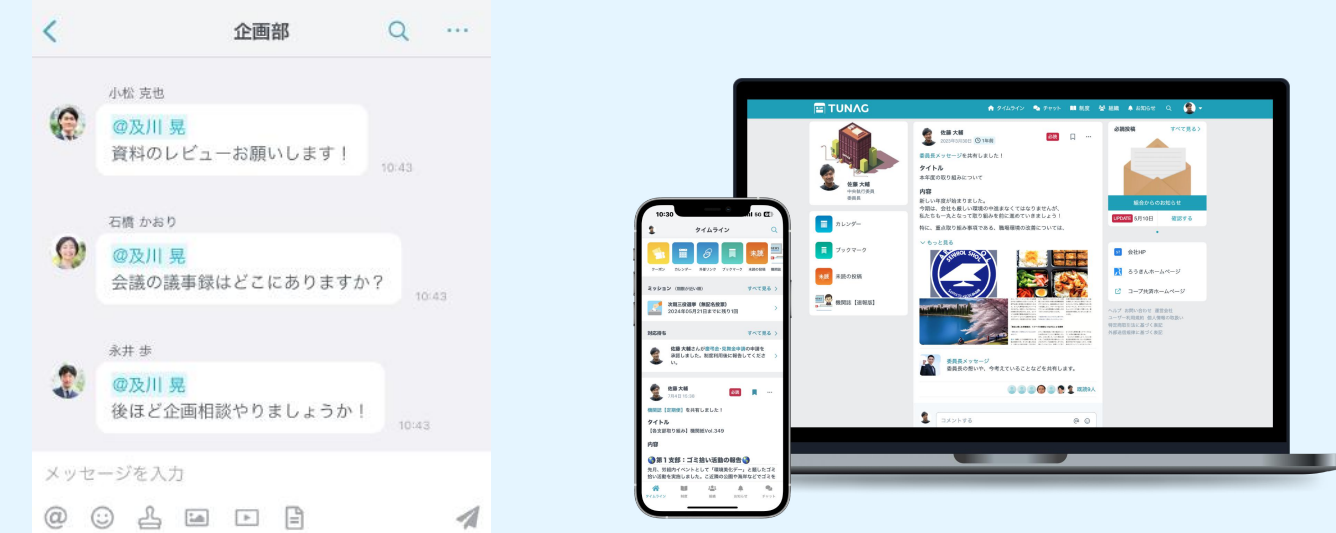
企画部

小松 克也
@及川 晃
資料のレビューお願いします！
10:43

石橋 かおり
@及川 晃
会議の議事録はどこにありますか？
10:43

永井 歩
@及川 晃
後ほど企画相談やりましょうか！
10:43

メッセージを入力

TUNAG
タイムライン チャット 制度 部署 お知らせ

佐藤 大輔
カレンダー
ブックマーク
未読の投稿
最新記事

佐藤 大輔
委員長メッセージを共有しました！
タイトル
本年度の取り組みについて
内容
新しい年度が始まりました。
今期は、会社も厳しい環境の中進まなくてはなりませんが、
私たちも一丸となって取り組みを前に進めていきましょう！
特に、重点取り組み事項である、職場環境の改善については、
もっと見る
委員長メッセージ
委員長の想いや、今考えていることなどを共有します。
コメントする

必読投稿
すべて見る
総会からのお知らせ
UPDATE 5月10日 確認する
会社HP
ろうきんホームページ
コープ共済ホームページ

10:30
タイムライン
クーポン カレンダー 外部リンク ブックマーク 未読の投稿
ミッション
すべて見る
次期三役選挙（最終投票）
2024年05月31日までに残り1日
対応待ち
すべて見る
佐藤 大輔さんが慶弔金・見舞金申請の申請を承認しました。制度利用後に報告してください。
佐藤 大輔
必読
機関誌【定期版】を共有しました！
タイトル
内容
第1支部：ゴミ拾い活動の報告
タイムライン 制度 部署 お知らせ チャット